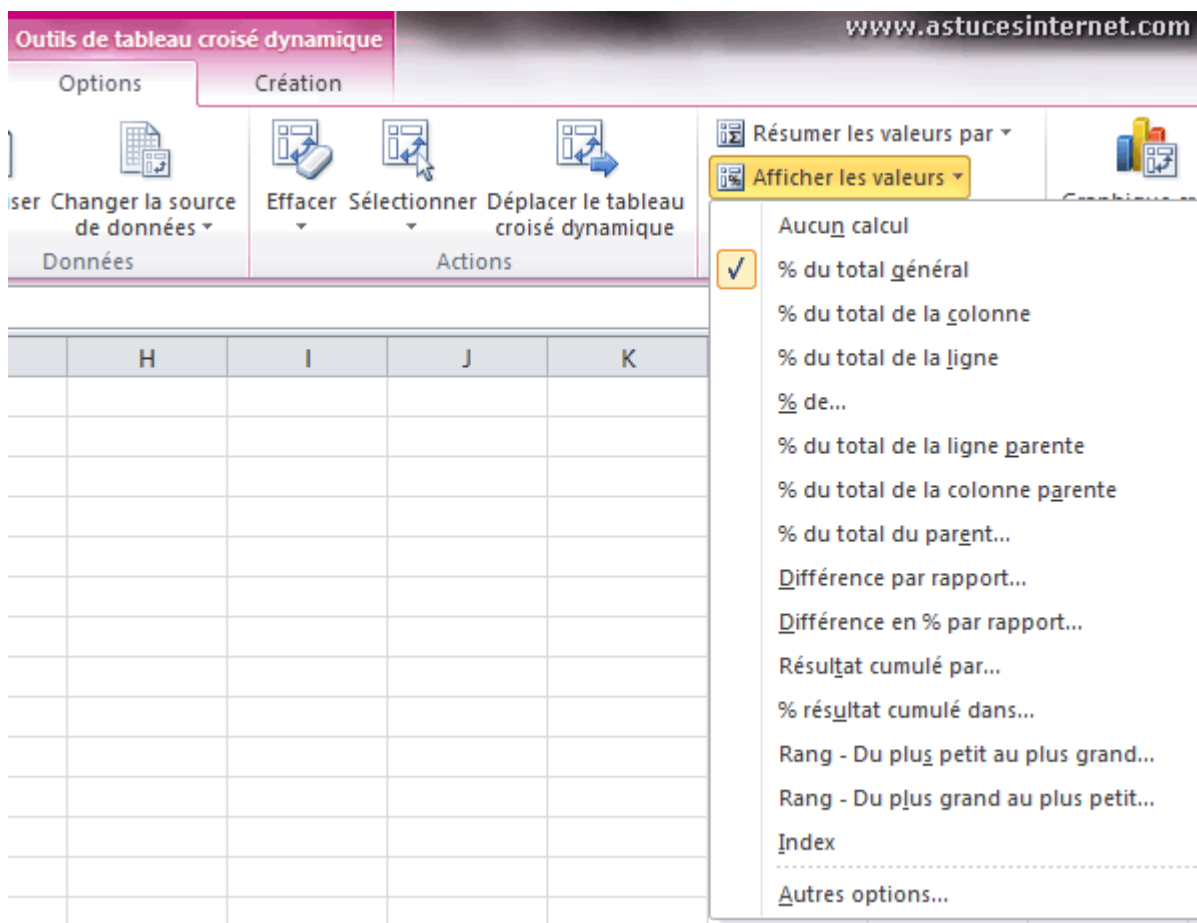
Outils de tableau croisé dynamique

www.astucesinternet.com

Options

Création

iser Changer la source de données

Données

Effacer

Sélectionner

Déplacer le tableau croisé dynamique

Actions

Résumer les valeurs par

Afficher les valeurs

Graphique cr

| H | I | J | K |
|---|---|---|---|

Aucun calcul

✓ % du total général

% du total de la colonne

% du total de la ligne

% de...

% du total de la ligne parente

% du total de la colonne parente

% du total du parent...

Différence par rapport...

Différence en % par rapport...

Résultat cumulé par...

% résultat cumulé dans...

Rang - Du plus petit au plus grand...

Rang - Du plus grand au plus petit...

Index

Autres options...